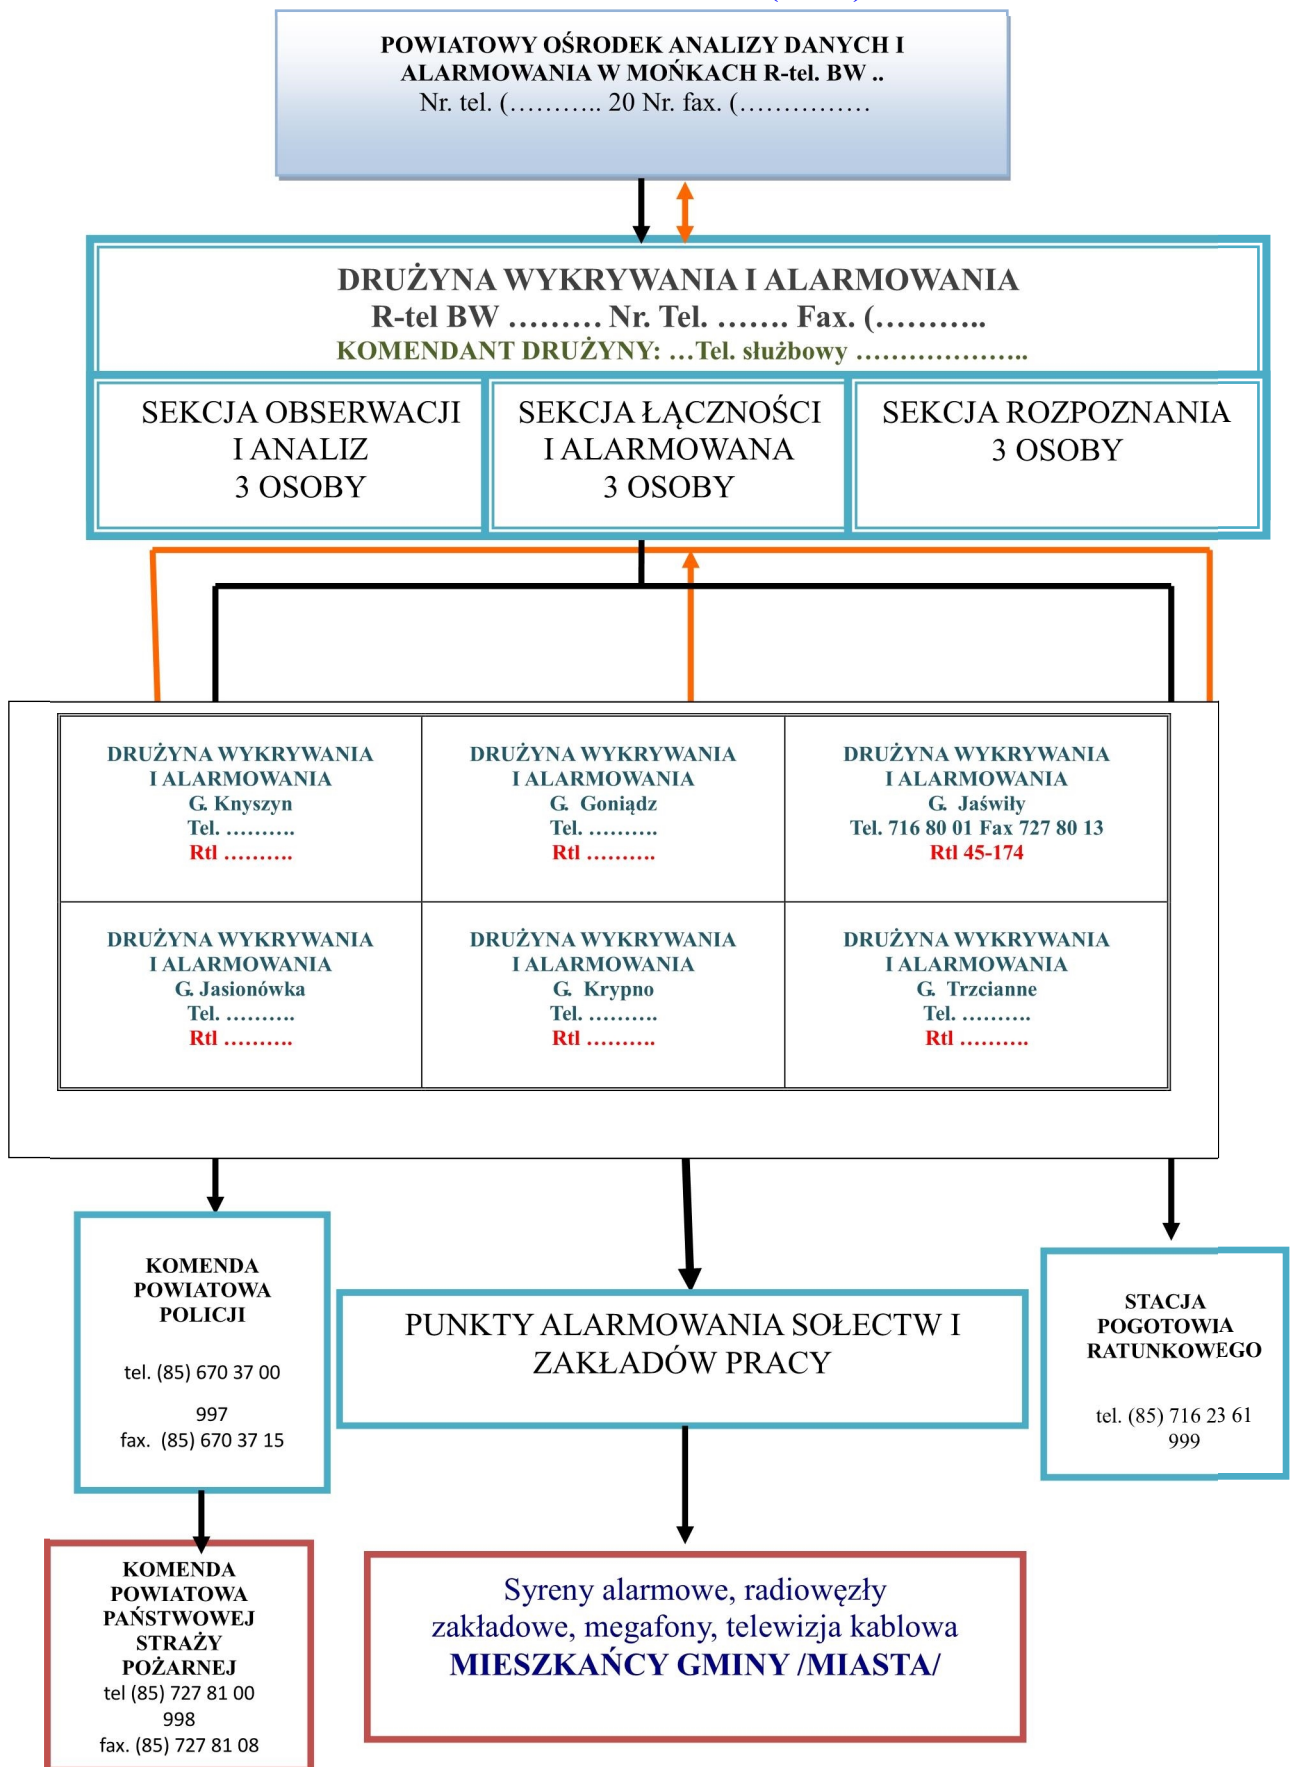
POWIATOWY OŚRODEK ANALIZY DANYCH I ALARMOWANIA W MOŃKACH R-tel. BW ..
Nr. tel. (……….. 20 Nr. fax. (……………

DRUŻYNA WYKRYWANIA I ALARMOWANIA
R-tel BW ……… Nr. Tel. ……. Fax. (………..
KOMENDANT DRUŻYNY: …Tel. służbowy ………………..

SEKCJA OBSERWACJI I ANALIZ 3 OSOBY

SEKCJA ŁĄCZNOŚCI I ALARMOWANA 3 OSOBY

SEKCJA ROZPOZNANIA 3 OSOBY

| DRUŻYNA WYKRYWANIA I ALARMOWANIA G. Knyszyn Tel. ………. Rtl ………. | DRUŻYNA WYKRYWANIA I ALARMOWANIA G. Goniądz Tel. ………. Rtl ………. | DRUŻYNA WYKRYWANIA I ALARMOWANIA G. Jaświły Tel. 716 80 01 Fax 727 80 13 Rtl 45-174 |
|---|---|---|
| DRUŻYNA WYKRYWANIA I ALARMOWANIA G. Jasionówka Tel. ………. Rtl ………. | DRUŻYNA WYKRYWANIA I ALARMOWANIA G. Krypno Tel. ………. Rtl ………. | DRUŻYNA WYKRYWANIA I ALARMOWANIA G. Trzcianne Tel. ………. Rtl ………. |

KOMENDA POWIATOWA POLICJI
tel. (85) 670 37 00
997
fax. (85) 670 37 15

PUNKTY ALARMOWANIA SOŁECTW I ZAKŁADÓW PRACY

STACJA POGOTOWIA RATUNKOWEGO
tel. (85) 716 23 61
999

KOMENDA POWIATOWA PAŃSTWOWEJ STRAŻY POŻARNEJ
tel (85) 727 81 00
998
fax. (85) 727 81 08

Syreny alarmowe, radiowęzły zakładowe, megafony, telewizja kablowa
MIESZKAŃCY GMINY /MIASTA/